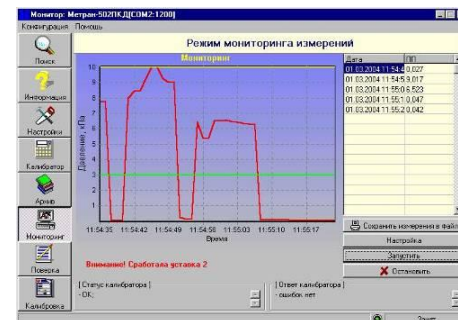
Монитор: Метран-502ПКД[COM2:1200]

Конфигурация Помощь

Поиск

Информация

Настройки

Калибратор

Архив

Мониторинг

Поверка

Калибровка

Режим мониторинга измерений

Мониторинг

10
9
8
7
6
5
4
3
2
1
0

Давление, кПа

11:54:35 11:54:42 11:54:49 11:54:56 11:55:03 11:55:10 11:55:17

Время

| Дата | ПП |
|---|---|
| 01.03.2004 11:54:4 | 0,027 |
| 01.03.2004 11:54:5 | 9,017 |
| 01.03.2004 11:55:0 | 6,523 |
| 01.03.2004 11:55:1 | 0,047 |
| 01.03.2004 11:55:2 | 0,042 |

Сохранить измерения в фай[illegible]

Настройка

Запустить

Остановить

Внимание! Сработала уставка 2

Статус калибратора
- OK;

Ответ калибратора
- ошибок нет

Закрыть